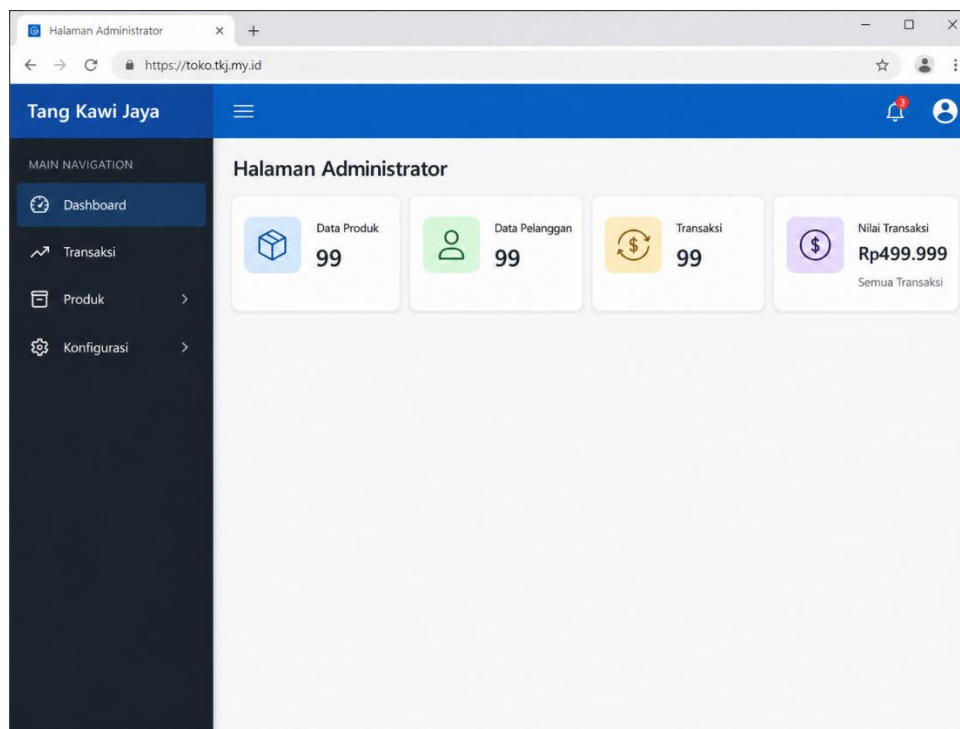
Halaman Administrator

https://toko.tkj.my.id

Tang Kawi Jaya

3

MAIN NAVIGATION

Dashboard

Transaksi

Produk

Konfigurasi

Halaman Administrator

Data Produk
99

Data Pelanggan
99

Transaksi
99

Nilai Transaksi
Rp499.999
Semua Transaksi